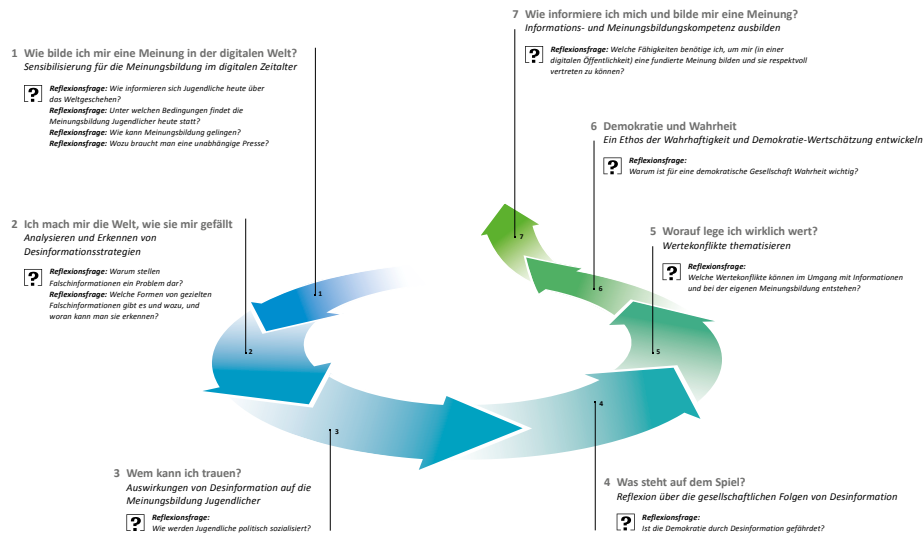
1 Wie bilde ich mir eine Meinung in der digitalen Welt?
Sensibilisierung für die Meinungsbildung im digitalen Zeitalter

?
Reflexionsfrage: Wie informieren sich Jugendliche heute über das Weltgeschehen?
Reflexionsfrage: Unter welchen Bedingungen findet die Meinungsbildung Jugendlicher heute statt?
Reflexionsfrage: Wie kann Meinungsbildung gelingen?
Reflexionsfrage: Wozu braucht man eine unabhängige Presse?

2 Ich mach mir die Welt, wie sie mir gefällt
Analysieren und Erkennen von Desinformationsstrategien

?
Reflexionsfrage: Warum stellen Falschinformationen ein Problem dar?
Reflexionsfrage: Welche Formen von gezielten Falschinformationen gibt es und wozu, und woran kann man sie erkennen?

3 Wem kann ich trauen?
Auswirkungen von Desinformation auf die Meinungsbildung Jugendlicher

?
Reflexionsfrage:
Wie werden Jugendliche politisch sozialisiert?

7 Wie informiere ich mich und bilde mir eine Meinung?
Informations- und Meinungsbildungskompetenz ausbilden

?
Reflexionsfrage: Welche Fähigkeiten benötige ich, um mir (in einer digitalen Öffentlichkeit) eine fundierte Meinung bilden und sie respektvoll vertreten zu können?

6 Demokratie und Wahrheit
Ein Ethos der Wahrhaftigkeit und Demokratie-Wertschätzung entwickeln

?
Reflexionsfrage:
Warum ist für eine demokratische Gesellschaft Wahrheit wichtig?

5 Worauf lege ich wirklich wert?
Wertekonflikte thematisieren

?
Reflexionsfrage:
Welche Wertekonflikte können im Umgang mit Informationen und bei der eigenen Meinungsbildung entstehen?

7
6
5
4
3
2
1

4 Was steht auf dem Spiel?
Reflexion über die gesellschaftlichen Folgen von Desinformation

?
Reflexionsfrage:
Ist die Demokratie durch Desinformation gefährdet?